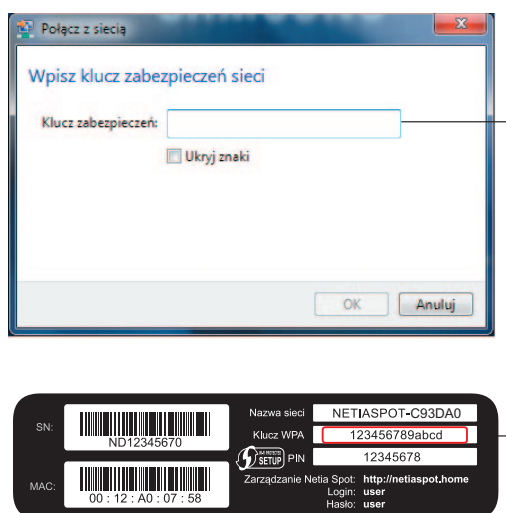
Połącz z siecią

Wpisz klucz zabezpieczeń sieci

Klucz zabezpieczeń:

Ukryj znaki

OK

Anuluj

SN:

ND12345670

MAC:

00 : 12 : A0 : 07 : 58

Nazwa sieci NETIASPOT-C93DA0

Klucz WPA 123456789abcd

SETUP PIN 12345678

Zarządzanie Netia Spot: http://netiaspot.home

Login: user

Hasło: user